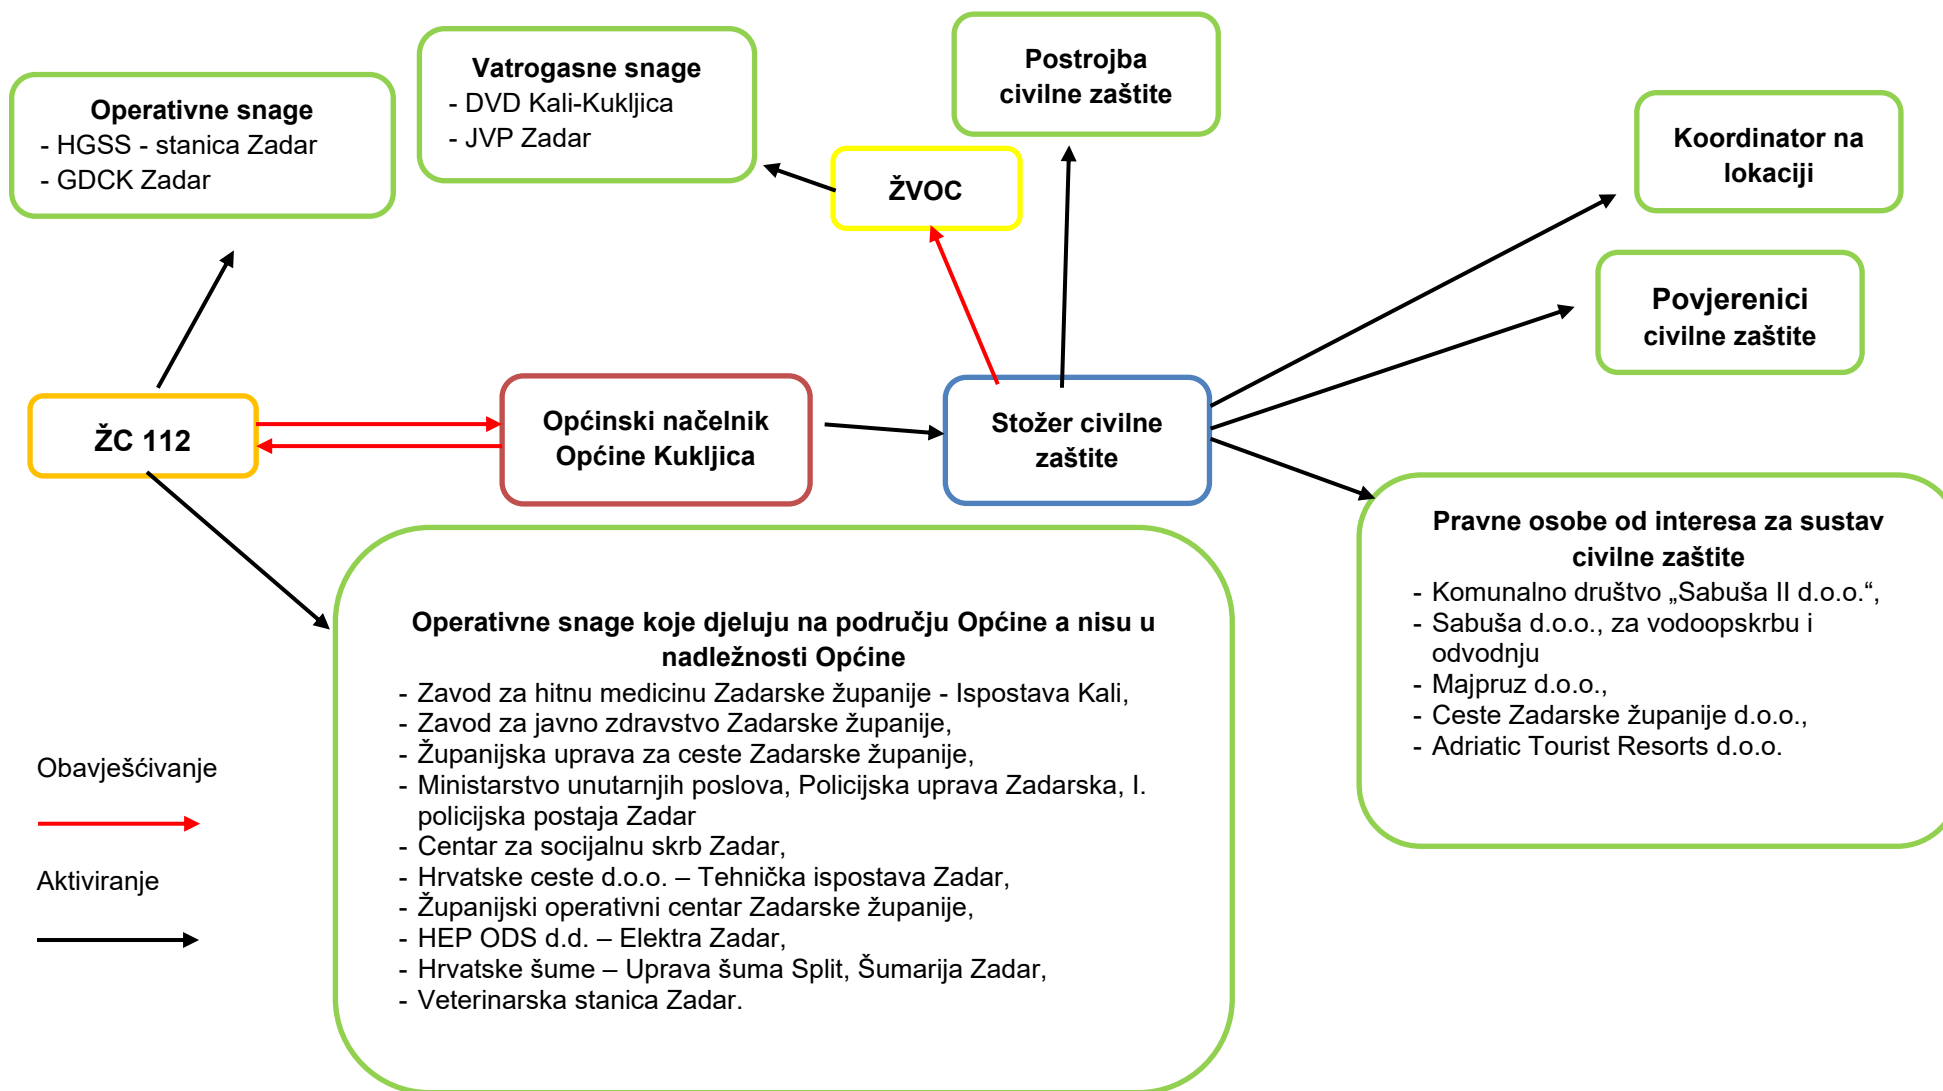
Operativne snage
- HGSS - stanica Zadar
- GDCK Zadar

Vatrogasne snage
- DVD Kali-Kukljica
- JVP Zadar

Postrojba civilne zaštite

ŽVOC

Koordinator na lokaciji

Povjerenici civilne zaštite

ŽC 112

Općinski načelnik Općine Kukljica

Stožer civilne zaštite

Pravne osobe od interesa za sustav civilne zaštite
- Komunalno društvo „Sabuša II d.o.o.“,
- Sabuša d.o.o., za vodoopskrbu i odvodnju
- Majpruz d.o.o.,
- Ceste Zadarske županije d.o.o.,
- Adriatic Tourist Resorts d.o.o.

Operativne snage koje djeluju na području Općine a nisu u nadležnosti Općine
- Zavod za hitnu medicinu Zadarske županije - Ispostava Kali,
- Zavod za javno zdravstvo Zadarske županije,
- Županijska uprava za ceste Zadarske županije,
- Ministarstvo unutarnjih poslova, Policijska uprava Zadarska, I. policijska postaja Zadar
- Centar za socijalnu skrb Zadar,
- Hrvatske ceste d.o.o. – Tehnička ispostava Zadar,
- Županijski operativni centar Zadarske županije,
- HEP ODS d.d. – Elektra Zadar,
- Hrvatske šume – Uprava šuma Split, Šumarija Zadar,
- Veterinarska stanica Zadar.

Obavješćivanje

Aktiviranje